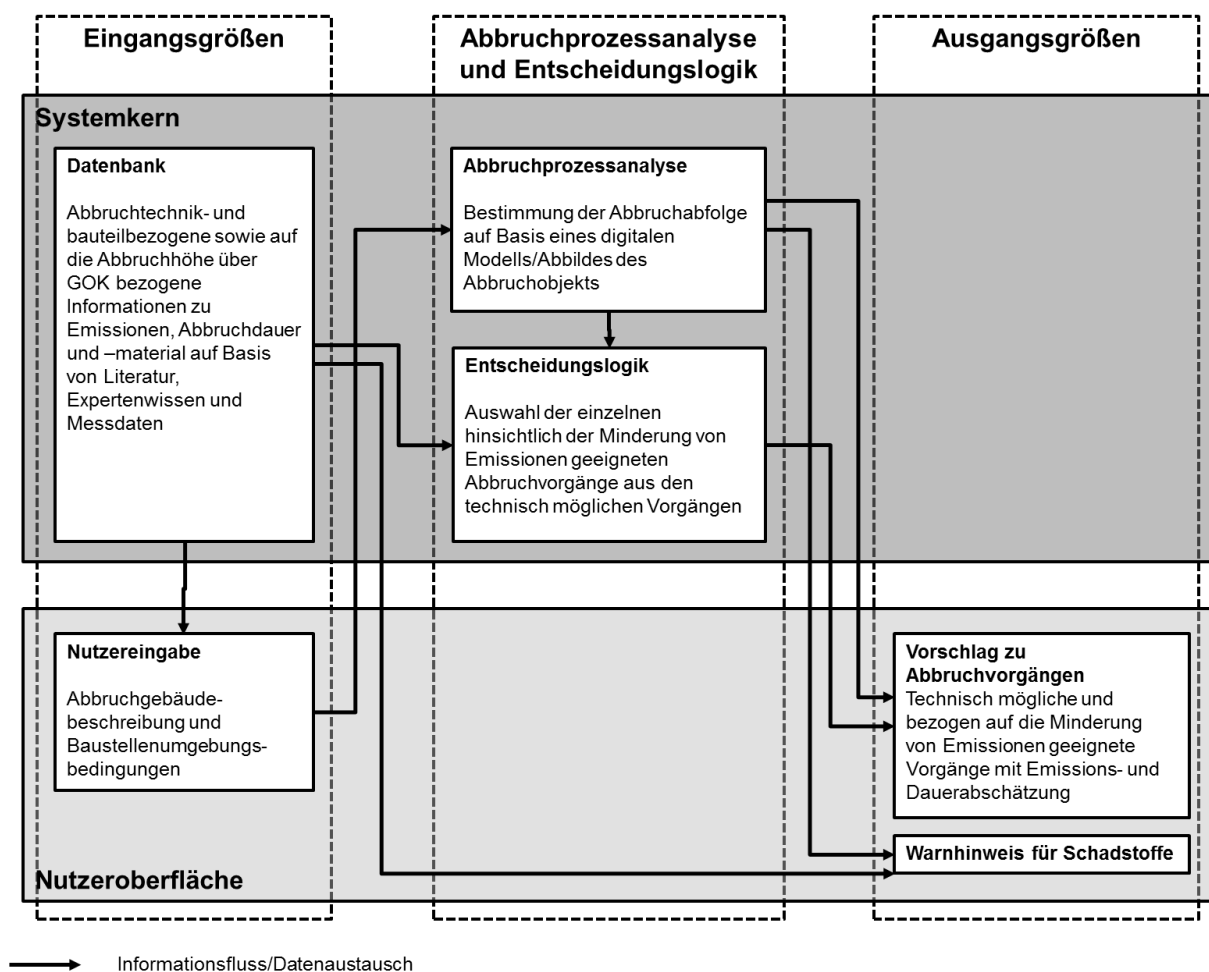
Eingangsgrößen

Abbruchprozessanalyse und Entscheidungslogik

Ausgangsgrößen

Systemkern

Datenbank

Abbruchtechnik- und bauteilbezogene sowie auf die Abbruchhöhe über GOK bezogene Informationen zu Emissionen, Abbruchdauer und –material auf Basis von Literatur, Expertenwissen und Messdaten

Abbruchprozessanalyse

Bestimmung der Abbruchabfolge auf Basis eines digitalen Modells/Abbildes des Abbruchobjekts

Entscheidungslogik

Auswahl der einzelnen hinsichtlich der Minderung von Emissionen geeigneten Abbruchvorgänge aus den technisch möglichen Vorgängen

Nutzereingabe

Abbruchgebäudebeschreibung und Baustellenumgebungsbedingungen

Vorschlag zu Abbruchvorgängen
Technisch mögliche und bezogen auf die Minderung von Emissionen geeignete Vorgänge mit Emissions- und Dauerabschätzung

Warnhinweis für Schadstoffe

Nutzeroberfläche

Informationsfluss/Datenaustausch